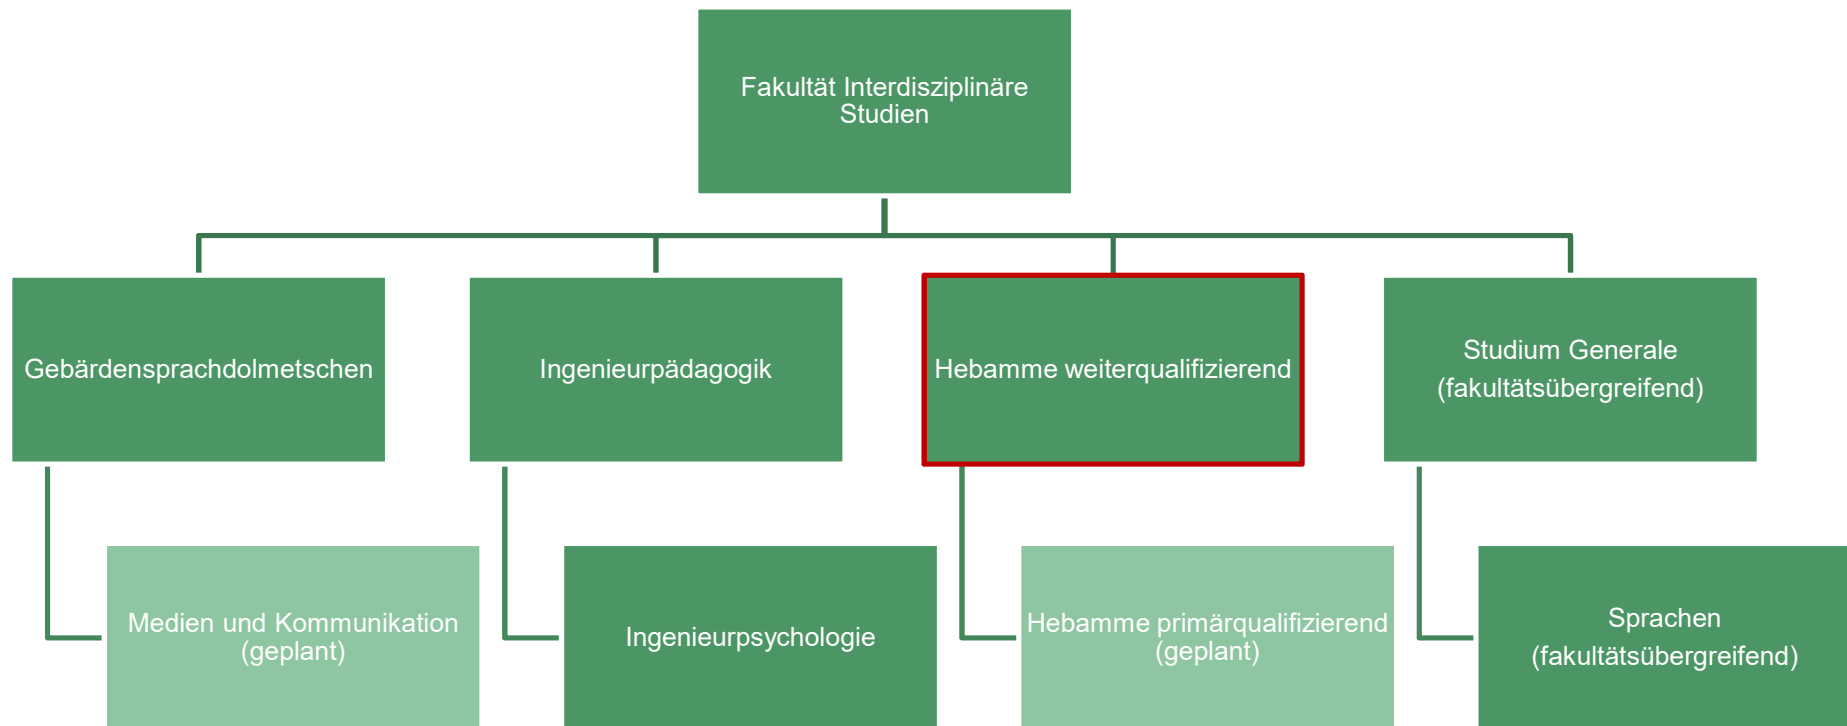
Fakultät Interdisziplinäre Studien

Gebärdensprachdolmetschen

Medien und Kommunikation (geplant)

Ingenieurpädagogik

Ingenieurpsychologie

Hebamme weiterqualifizierend

Hebamme primärqualifizierend (geplant)

Studium Generale (fakultätsübergreifend)

Sprachen (fakultätsübergreifend)